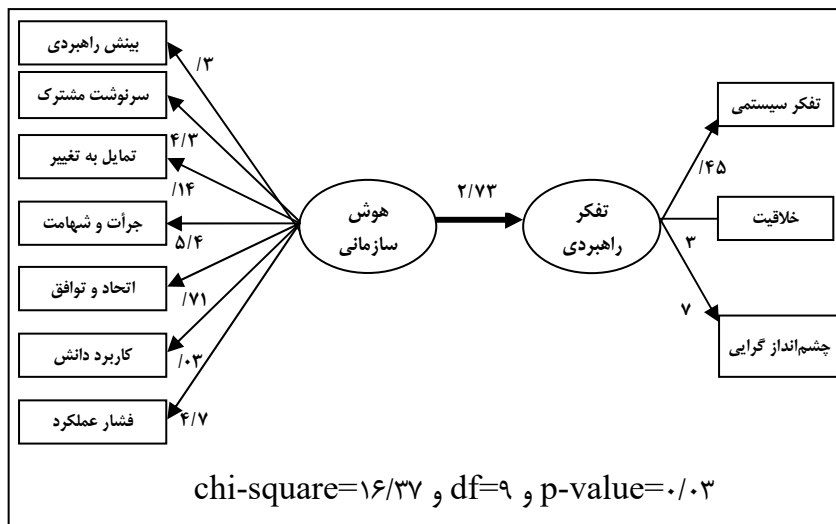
بینش راهبردی
/۳
سرنوشت مشترک
۴/۳
تمایل به تغییر
/۱۴
جرأت و شهامت
۵/۴
اتحاد و توافق
/۷۱
کاربرد دانش
/۰۳
فشار عملکرد
۴/۷
هوش سازمانی
۲/۷۳
تفکر راهبردی
تفکر سیستمی
/۴۵
خلاقیت
۳
۷
چشم‌انداز گرایی

chi-square=۱۶/۳۷ و df=۹ و p-value=۰/۰۳